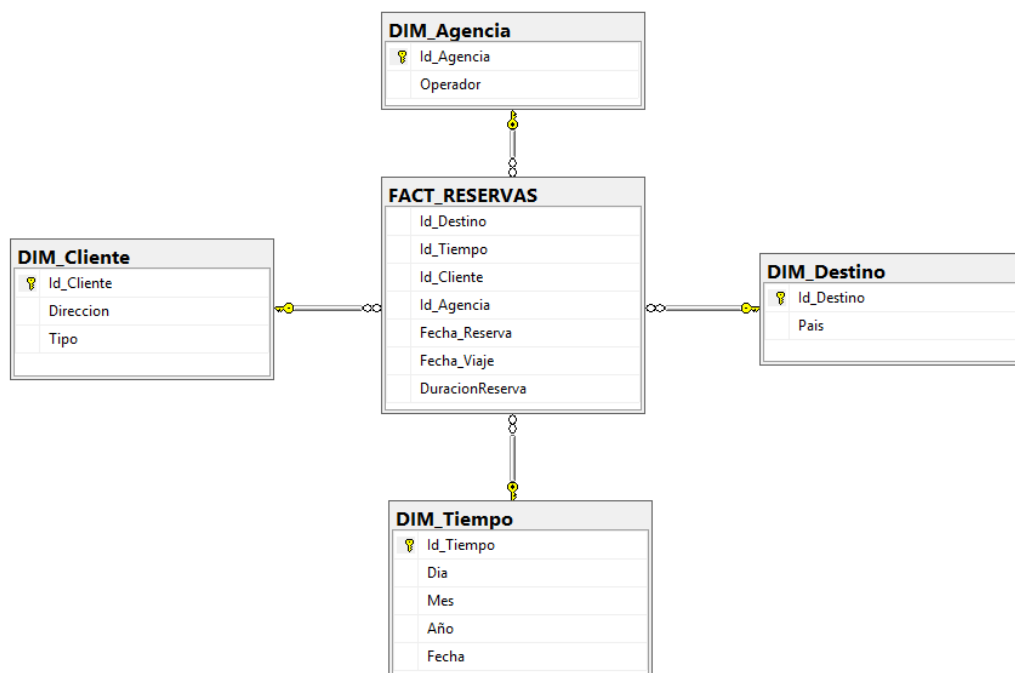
DIM_Agencia
Id_Agencia
Operador

FACT_RESERVAS
Id_Destino
Id_Tiempo
Id_Cliente
Id_Agencia
Fecha_Reserva
Fecha_Viaje
DuracionReserva

DIM_Cliente
Id_Cliente
Direccion
Tipo

DIM_Destino
Id_Destino
Pais

DIM_Tiempo
Id_Tiempo
Dia
Mes
Año
Fecha